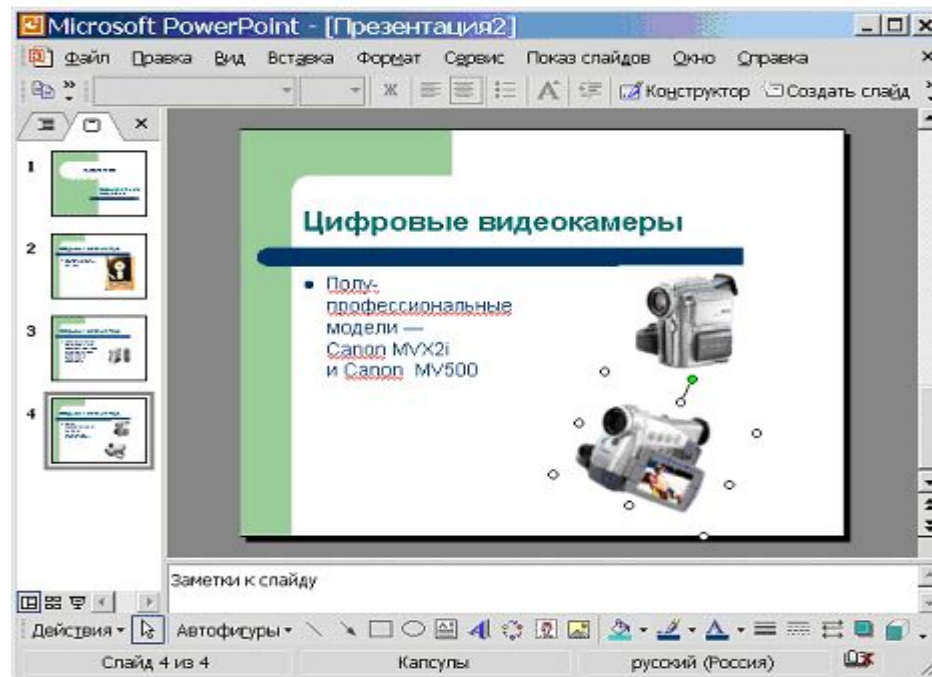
Microsoft PowerPoint - [Презентация2]

Файл Правка Вид Вставка Формат Сервис Показ слайдов Окно Справка

Ж Конструктор Создать слайд

1
2
3
4

Цифровые видеокамеры

• Полупрофессиональные модели — Canon MVX2i и Canon MV500

Заметки к слайду

Действия Автофигуры

Слайд 4 из 4 Капсулы русский (Россия)